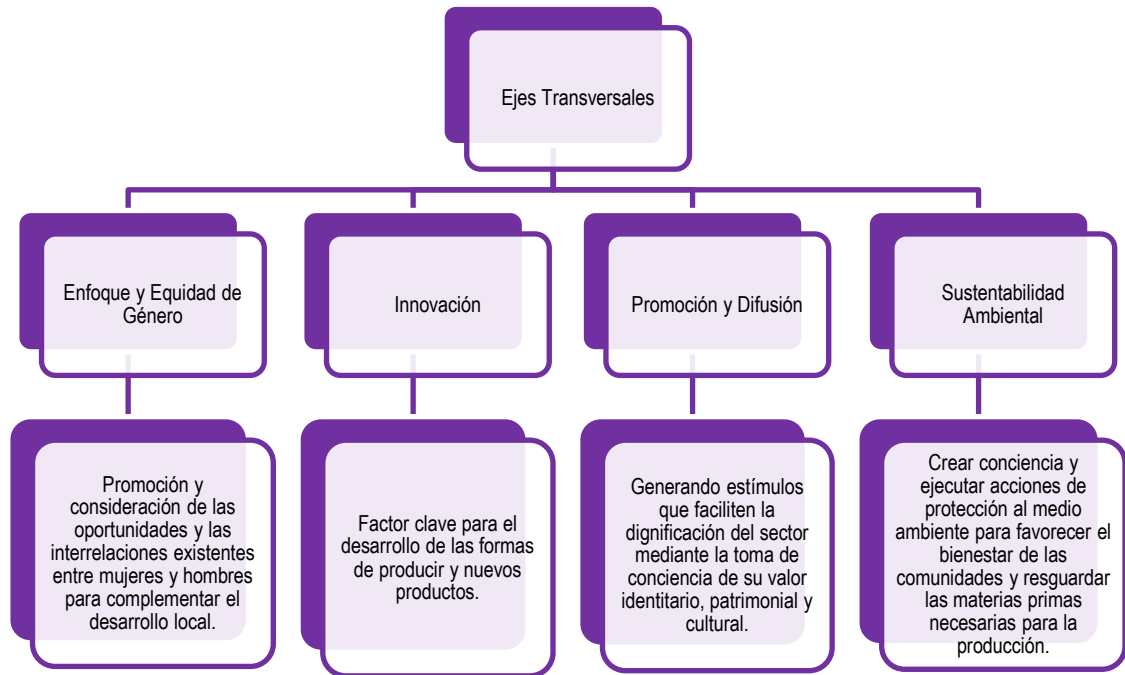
Ejes Transversales

Enfoque y Equidad de Género

Innovación

Promoción y Difusión

Sustentabilidad Ambiental

Promoción y consideración de las oportunidades y las interrelaciones existentes entre mujeres y hombres para complementar el desarrollo local.

Factor clave para el desarrollo de las formas de producir y nuevos productos.

Generando estímulos que faciliten la dignificación del sector mediante la toma de conciencia de su valor identitario, patrimonial y cultural.

Crear conciencia y ejecutar acciones de protección al medio ambiente para favorecer el bienestar de las comunidades y resguardar las materias primas necesarias para la producción.